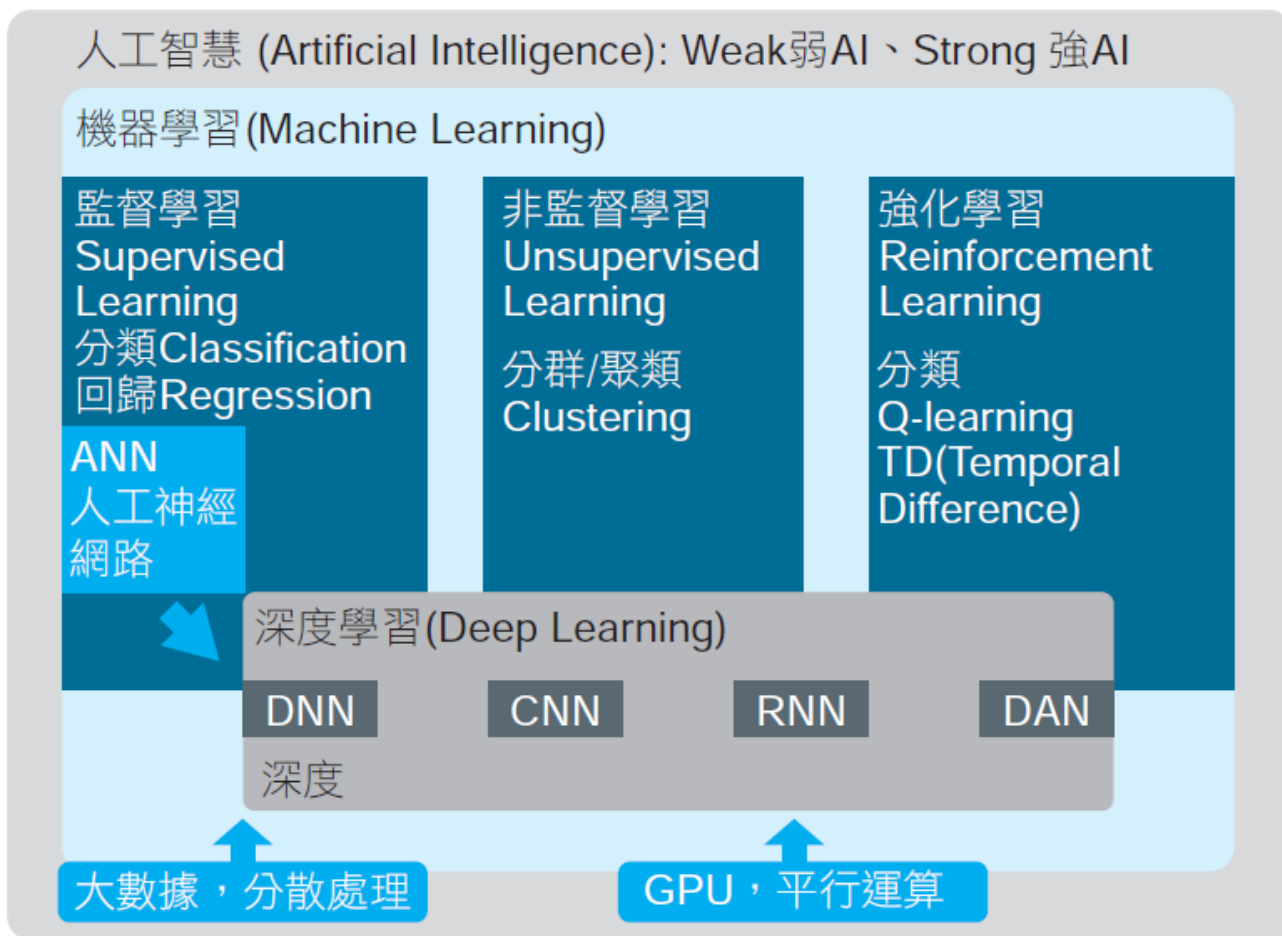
人工智慧 (Artificial Intelligence): Weak弱AI、Strong 強AI

機器學習(Machine Learning)

監督學習
Supervised Learning
分類Classification
回歸Regression

ANN
人工神經
網路

非監督學習
Unsupervised Learning
分群/聚類
Clustering

強化學習
Reinforcement Learning
分類
Q-learning
TD(Temporal Difference)

深度學習(Deep Learning)

DNN

CNN

RNN

DAN

深度

大數據，分散處理

GPU，平行運算